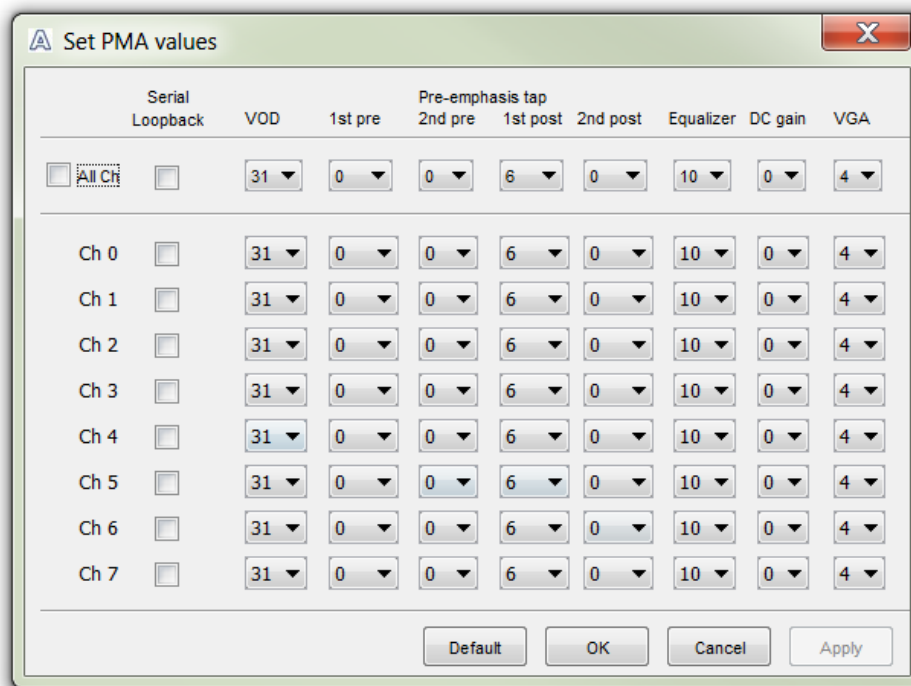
Set PMA values

X

| | Serial Loopback | VOD | 1st pre | Pre-emphasis tap 2nd pre | 1st post | 2nd post | Equalizer | DC gain | VGA |
|---|---|---|---|---|---|---|---|---|---|
| All Ch | | 31 | 0 | 0 | 6 | 0 | 10 | 0 | 4 |
| Ch 0 | | 31 | 0 | 0 | 6 | 0 | 10 | 0 | 4 |
| Ch 1 | | 31 | 0 | 0 | 6 | 0 | 10 | 0 | 4 |
| Ch 2 | | 31 | 0 | 0 | 6 | 0 | 10 | 0 | 4 |
| Ch 3 | | 31 | 0 | 0 | 6 | 0 | 10 | 0 | 4 |
| Ch 4 | | 31 | 0 | 0 | 6 | 0 | 10 | 0 | 4 |
| Ch 5 | | 31 | 0 | 0 | 6 | 0 | 10 | 0 | 4 |
| Ch 6 | | 31 | 0 | 0 | 6 | 0 | 10 | 0 | 4 |
| Ch 7 | | 31 | 0 | 0 | 6 | 0 | 10 | 0 | 4 |

Default OK Cancel Apply